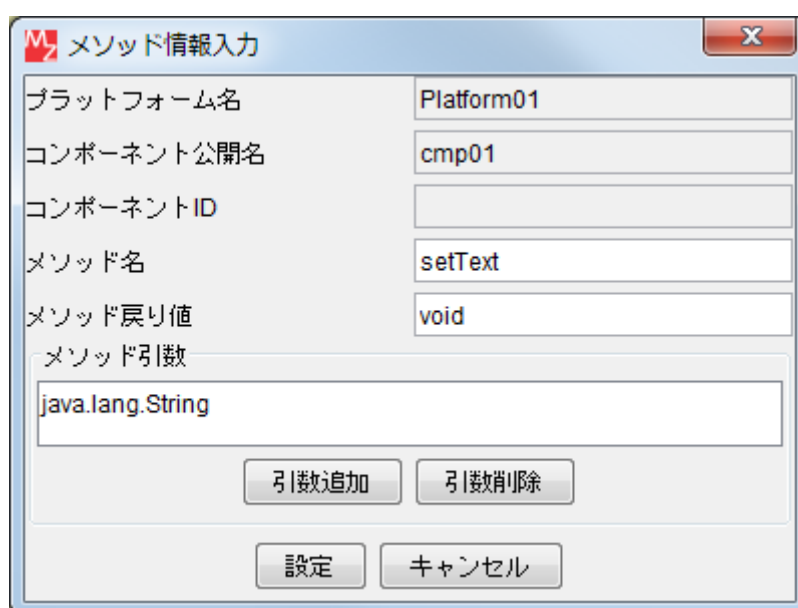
MZ メソッド情報入力

X

プラットフォーム名 | Platform01

コンポーネント公開名 | cmp01

コンポーネントID |

メソッド名 | setText

メソッド戻り値 | void

メソッド引数

java.lang.String

引数追加 引数削除

設定 キャンセル